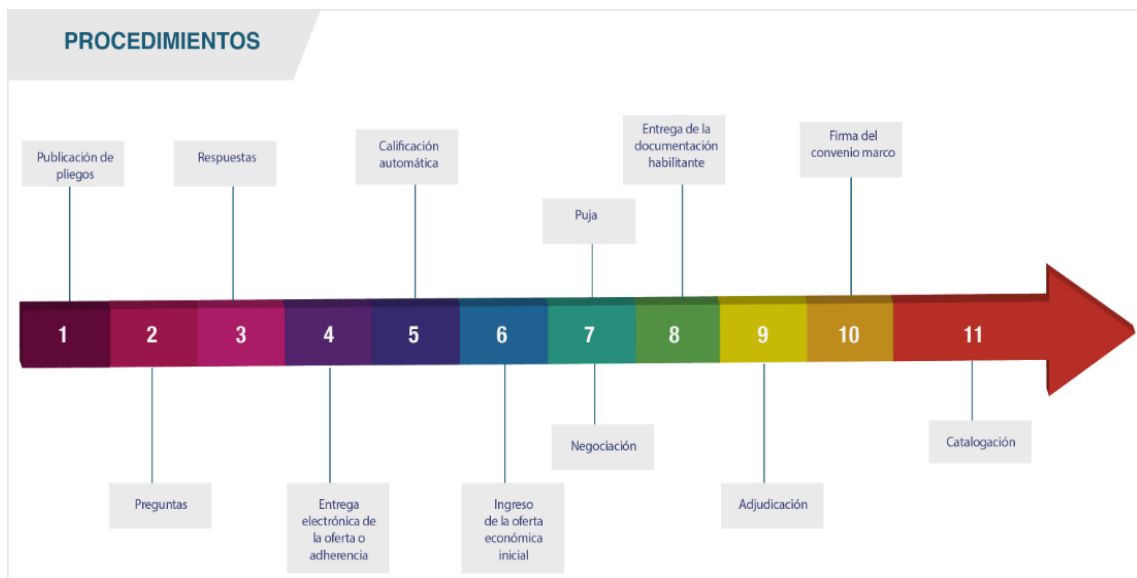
PROCEDIMIENTOS

Publicación de pliegos

Respuestas

Calificación automática

Puja

Entrega de la documentación habilitante

Firma del convenio marco

1 2 3 4 5 6 7 8 9 10 11

Preguntas

Entrega electrónica de la oferta o adherencia

Ingreso de la oferta económica inicial

Negociación

Adjudicación

Catalogación